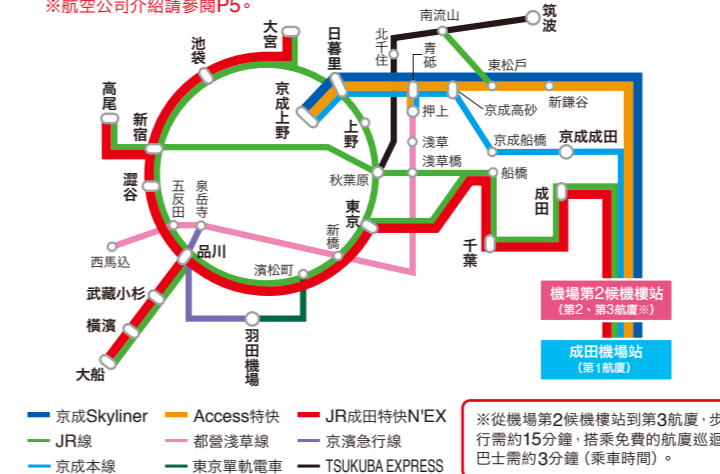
※航空公司介紹請參閱P5。

筑波
南流山
北千住
青砥
東松戸
日暮里
大宮
池袋
高尾
新宿
京成上野
上野
押上
京成高砂
新鎌谷
京成船橋
京成成田
淺草
淺草橋
秋葉原
船橋
成田
澀谷
五反田
泉岳寺
東京
新橋
千葉
西馬込
品川
濱松町
武藏小杉
羽田機場
橫濱
大船

機場第2候機樓站
(第2、第3航廈※)
成田機場站
(第1航廈)

京成Skyliner
Access特快
JR成田特快N'EX
JR線
都營淺草線
京濱急行線
京成本線
東京單軌電車
TSUKUBA EXPRESS

※從機場第2候機樓站到第3航廈，步行需約15分鐘，搭乘免費的航廈巡迴巴士需約3分鐘（乘車時間）。